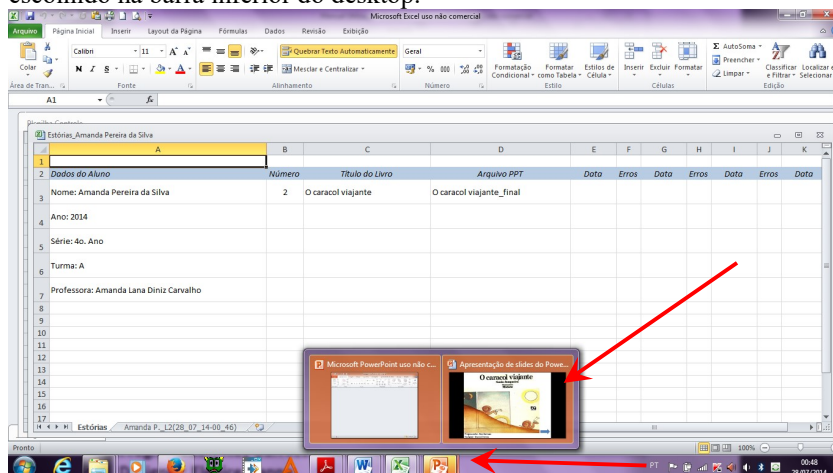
escondido na barra inferior do desktop.

Microsoft Excel uso não comercial

Arquivo | Página Inicial | Inserir | Layout da Página | Fórmulas | Dados | Revisão | Exibição

Colar | Calibri | 11 | Quebrar Texto Automaticamente | Geral | Mesclar e Centralizar | Formatação Condicional | Formatar como Tabela | Estilos de Célula | Inserir | Excluir | Formatar | AutoSoma | Preencher | Limpar | Classificar e Filtrar | Localizar e Selecionar

Área de Tran... | Fonte | Alinhamento | Número | Estilo | Células | Edição

A1 | $f_x$

Planilha Controle

Estórias_Amanda Pereira da Silva

| | A | B | C | D | E | F | G | H | I | J | K |
|---|---|---|---|---|---|---|---|---|---|---|---|
| 1 | | | | | | | | | | | |
| 2 | Dados do Aluno | Número | Título do Livro | Arquivo PPT | Data | Erros | Data | Erros | Data | Erros | Data |
| 3 | Nome: Amanda Pereira da Silva | 2 | O caracol viajante | O caracol viajante_final | | | | | | | |
| 4 | Ano: 2014 | | | | | | | | | | |
| 5 | Série: 4o. Ano | | | | | | | | | | |
| 6 | Turma: A | | | | | | | | | | |
| 7 | Professora: Amanda Lana Diniz Carvalho | | | | | | | | | | |
| 8 | | | | | | | | | | | |
| 9 | | | | | | | | | | | |
| 10 | | | | | | | | | | | |
| 11 | | | | | | | | | | | |
| 12 | | | | | | | | | | | |
| 13 | | | | | | | | | | | |
| 14 | | | | | | | | | | | |
| 15 | | | | | | | | | | | |
| 16 | | | | | | | | | | | |
| 17 | | | | | | | | | | | |

Estórias | Amanda P._L2(28_07_14-00_46)

Microsoft PowerPoint uso não c... | Apresentação de slides do Powe...

O caracol viajante

Pronto | 100%

PT | 00:48 | 28/07/2014